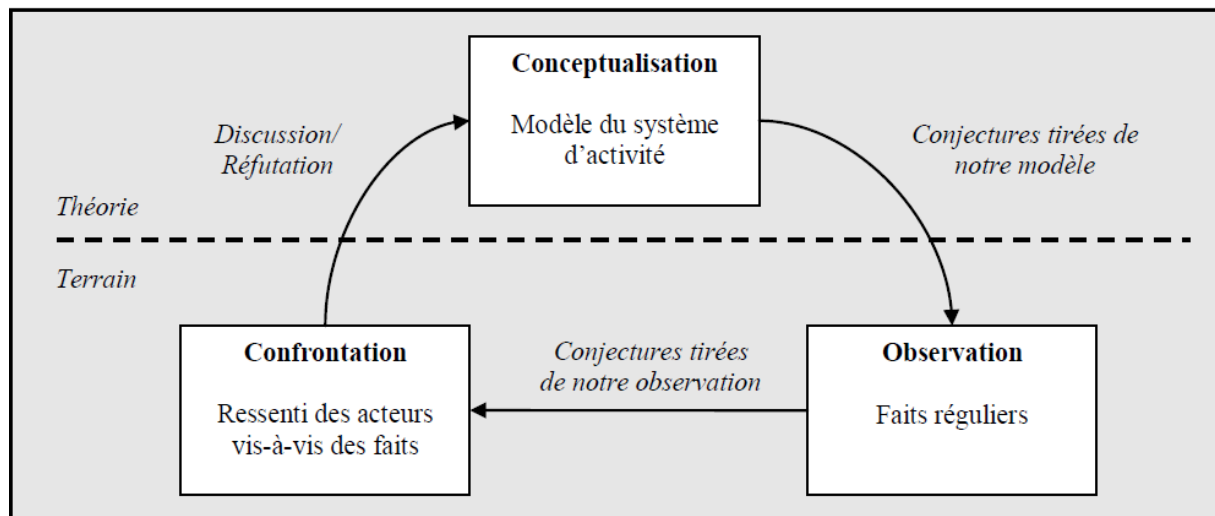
Conceptualisation

Modèle du système d'activité

Discussion/ Réfutation

Conjectures tirées de notre modèle

Théorie

Terrain

Confrontation

Ressenti des acteurs vis-à-vis des faits

Conjectures tirées de notre observation

Observation

Faits réguliers